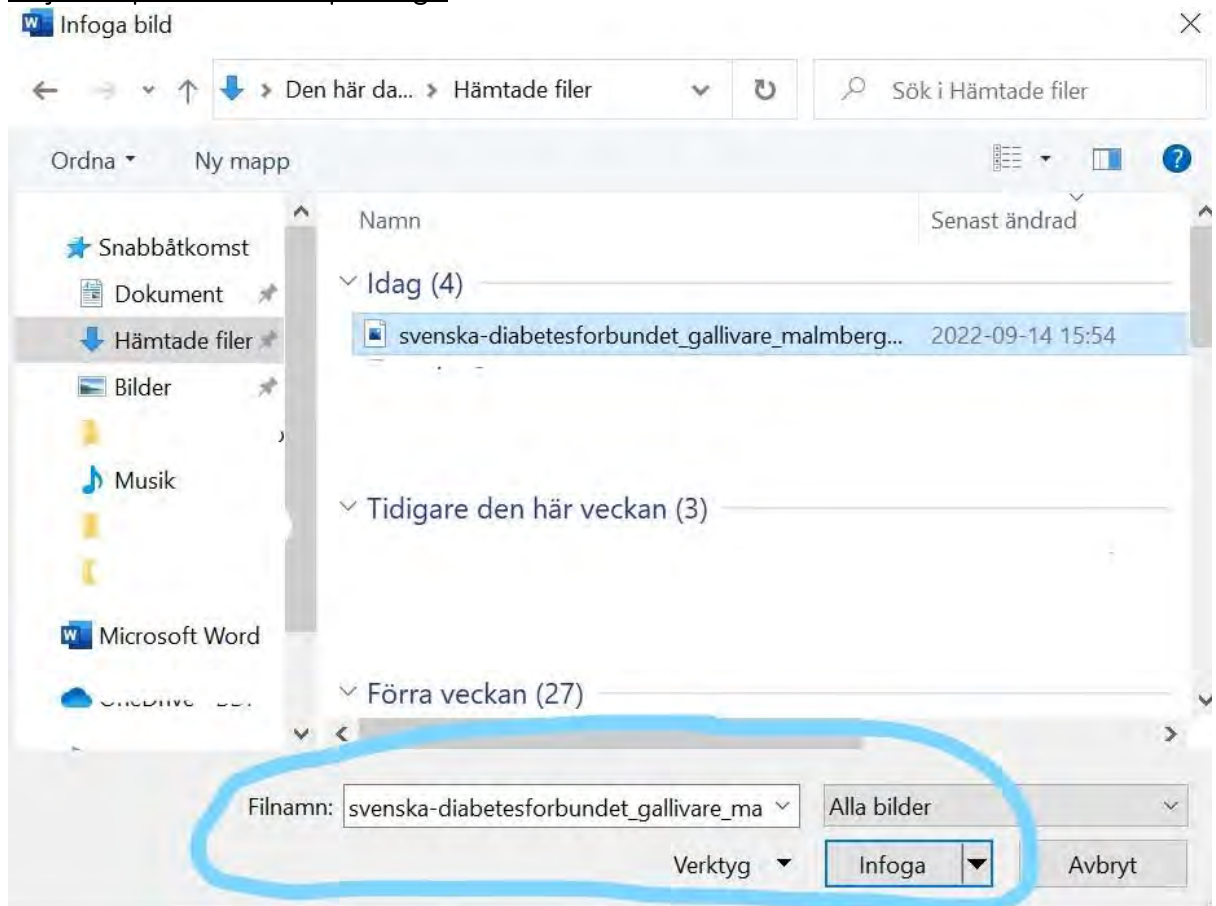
Infoga bild

Den här da... > Hämtade filer

Sök i Hämtade filer

Ordna ▾ Ny mapp

Snabbåtkomst
Dokument
Hämtade filer
Bilder
Musik
Microsoft Word
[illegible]

Namn
Senast ändrad

Idag (4)
svenska-diabetesforbundet_gallivare_malmberg... 2022-09-14 15:54

Tidigare den här veckan (3)

Förra veckan (27)

Filnamn: svenska-diabetesforbundet_gallivare_ma
Alla bilder
Verktyg ▾
Infoga
Avbryt